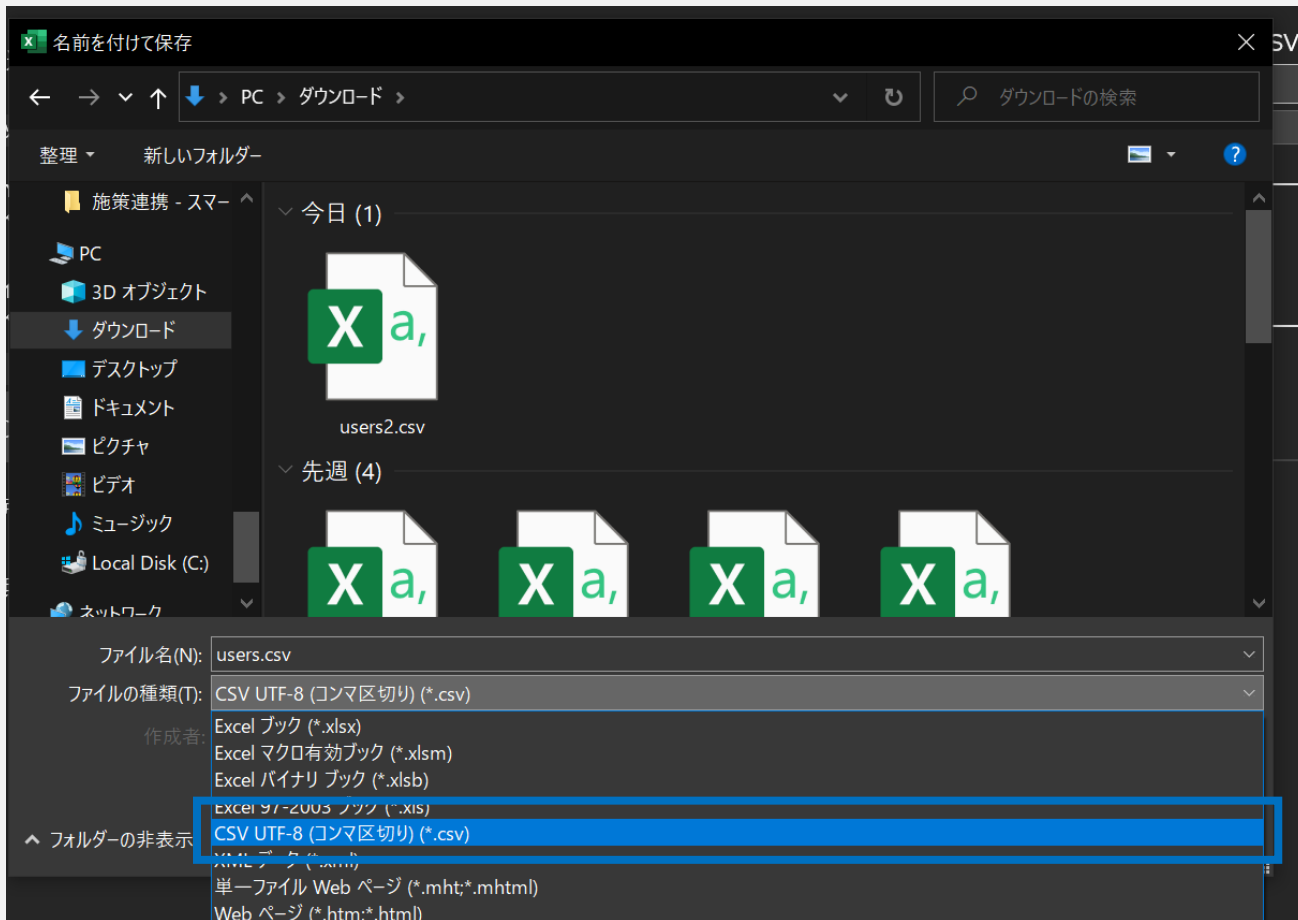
名前を付けて保存

PC > ダウンロード >

ダウンロードの検索

整理 ▾ 新しいフォルダー

施策連携 - スマー
PC
3D オブジェクト
ダウンロード
デスクトップ
ドキュメント
ピクチャ
ビデオ
ミュージック
Local Disk (C:)
ネットワーク

今日 (1)

users2.csv

先週 (4)

ファイル名(N): users.csv
ファイルの種類(T): CSV UTF-8 (コンマ区切り) (*.csv)
作成者:

Excel ブック (*.xlsx)
Excel マクロ有効ブック (*.xlsm)
Excel バイナリ ブック (*.xlsb)
Excel 97-2003 ブック (*.xls)
CSV UTF-8 (コンマ区切り) (*.csv)
XML データ (*.xml)
単一ファイル Web ページ (*.mht;*.mhtml)
Web ページ (*.htm;*.html)

フォルダーの非表示

CSV